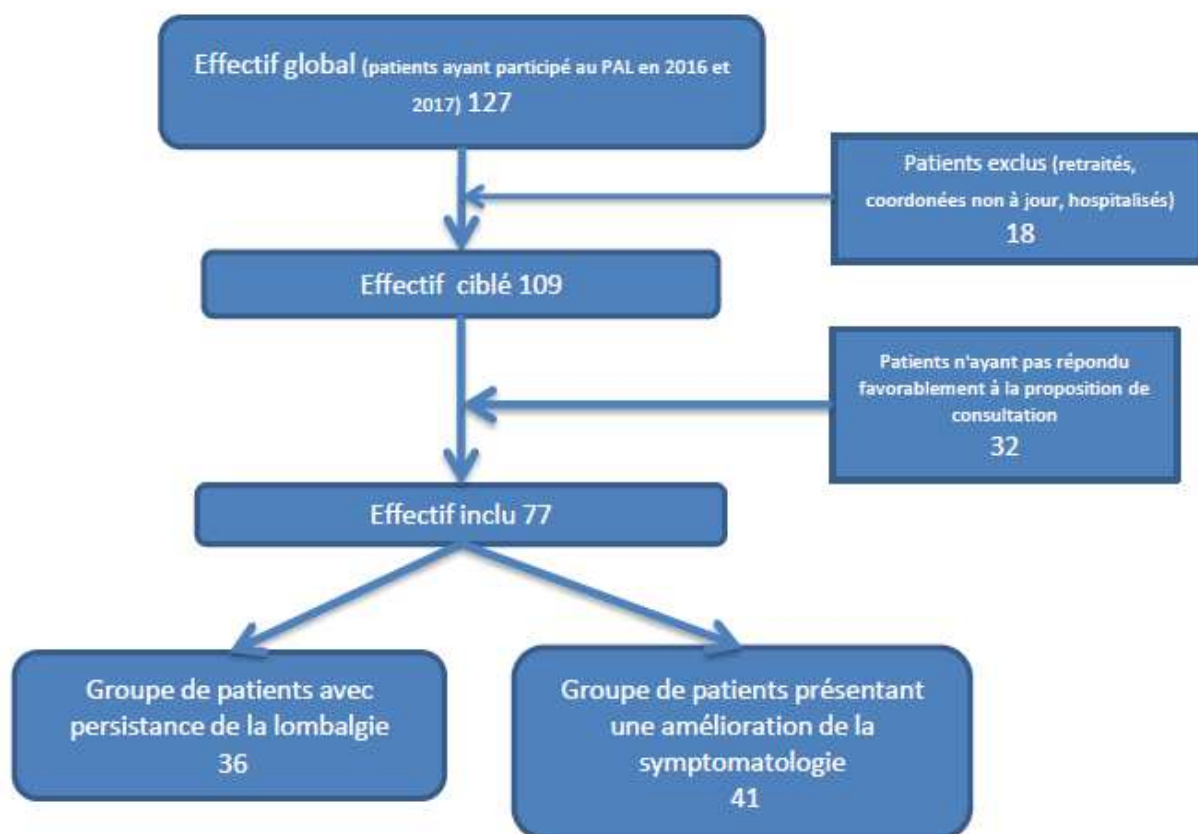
Effectif global (patients ayant participé au PAL en 2016 et 2017) 127

Patients exclus (retraités, coordonées non à jour, hospitalisés)
18

Effectif ciblé 109

Patients n'ayant pas répondu favorablement à la proposition de consultation
32

Effectif inclu 77

Groupe de patients avec persistance de la lombalgie
36

Groupe de patients présentant une amélioration de la symptomatologie
41